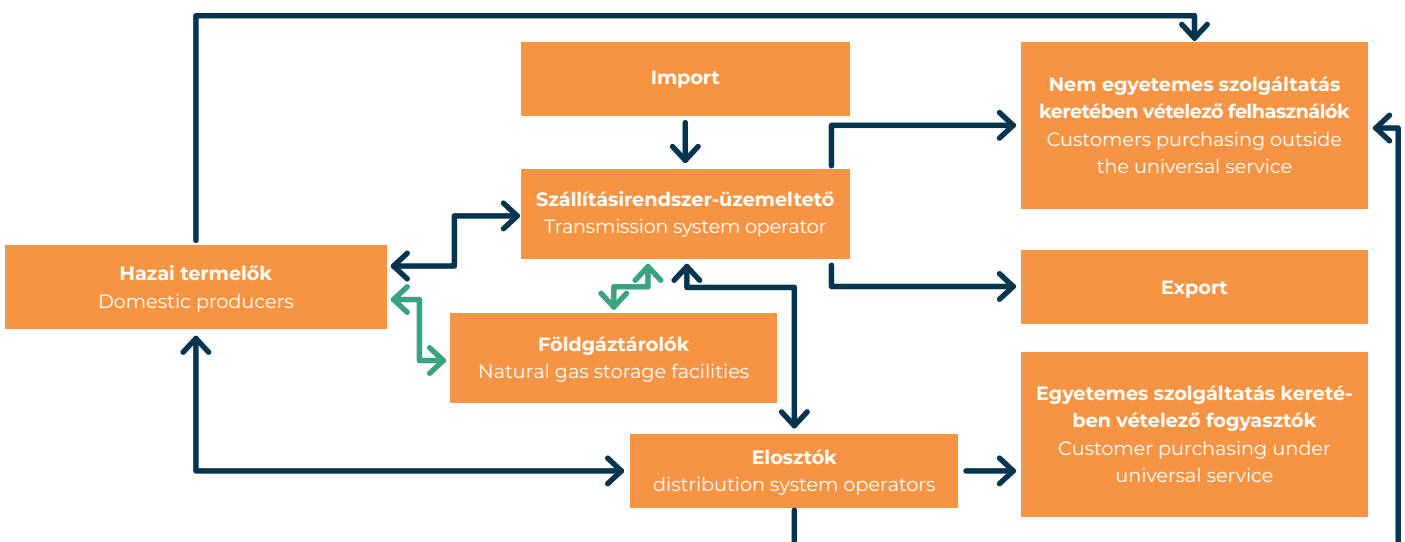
Import

Nem egyetemes szolgáltatás keretében vételező felhasználók
Customers purchasing outside the universal service

Szállításirendszer-üzemeltető
Transmission system operator

Hazai termelők
Domestic producers

Export

Földgáztárolók
Natural gas storage facilities

Egyetemes szolgáltatás keretében vételező fogyasztók
Customer purchasing under universal service

Elosztók
distribution system operators